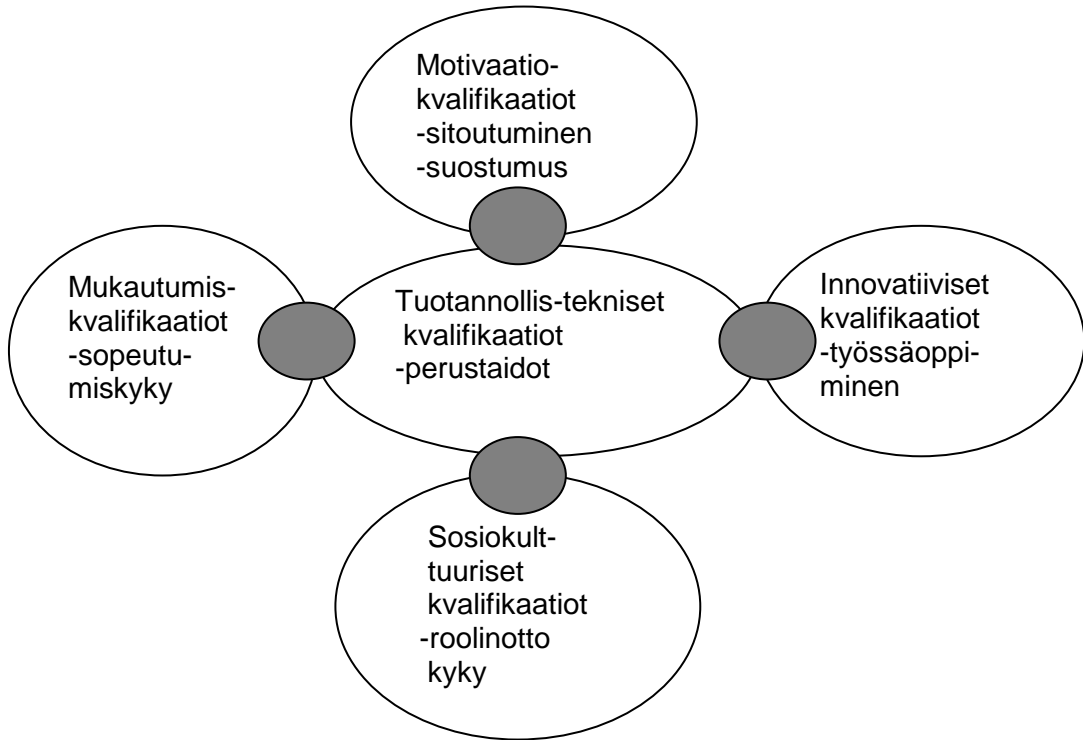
Motivaatiokvalifikaatiot
-sitoutuminen
-suostumus

Mukautumiskvalifikaatiot
-sopeutumiskyky

Tuotannollis-tekniset kvalifikaatiot
-perustaidot

Innovatiiviset kvalifikaatiot
-työssäoppiminen

Sosiokulttuuriset kvalifikaatiot
-roolinotto kyky